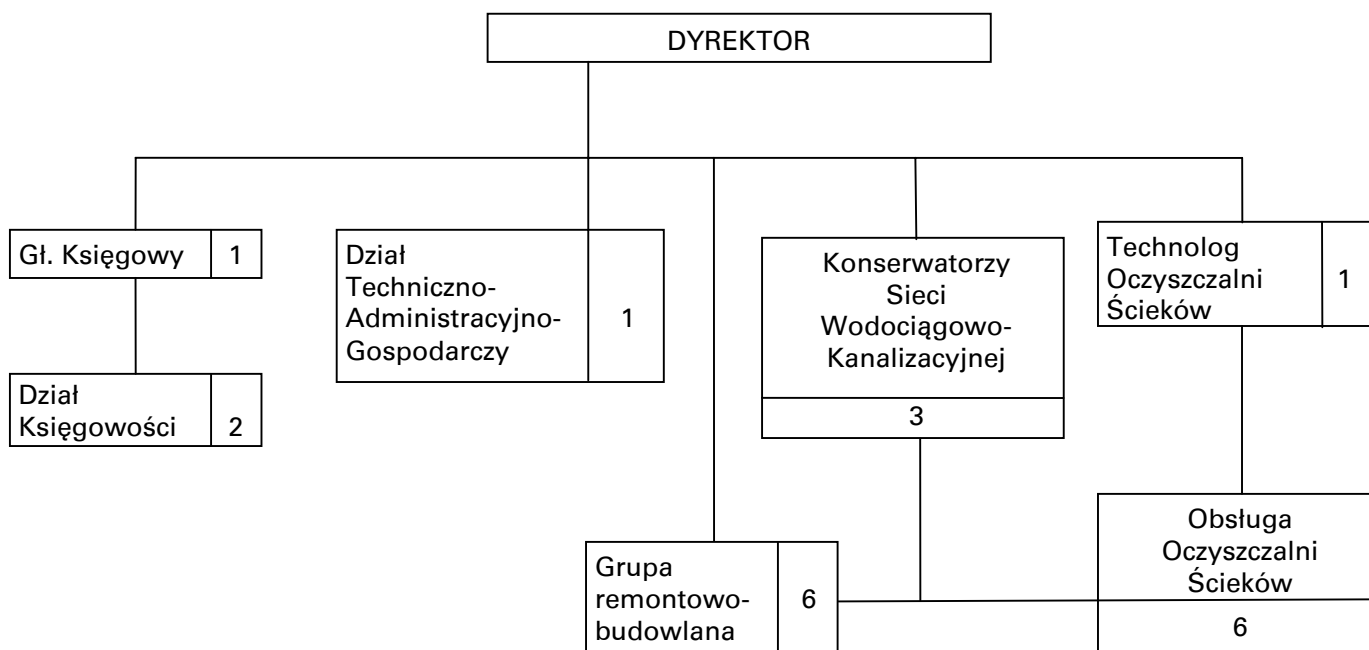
DYREKTOR

Gł. Księgowy 1

Dział Księgowości 2

Dział Techniczno-Administracyjno-Gospodarczy 1

Konserwatorzy Sieci Wodociągowo-Kanalizacyjnej

3

Technolog Oczyszczalni Ścieków 1

Obsługa Oczyszczalni Ścieków

6

Grupa remontowo-budowlana 6